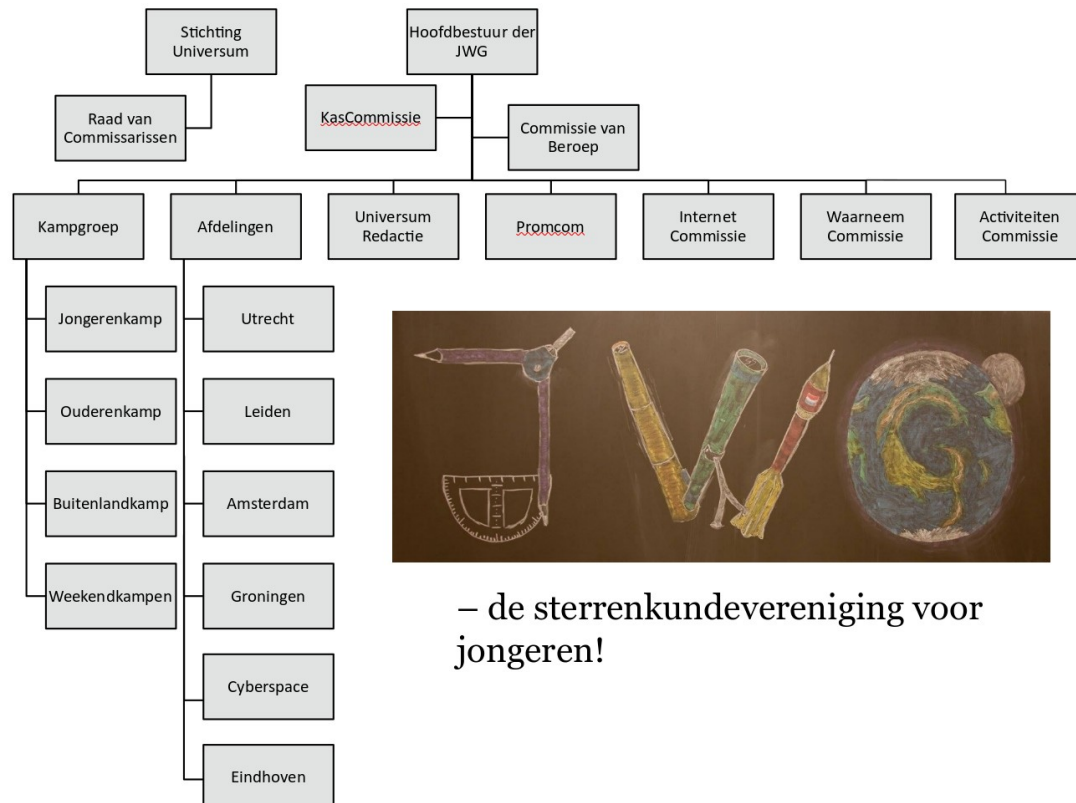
Stichting Universum

Hoofdbestuur der JWG

Raad van Commissarissen

KasCommissie

Commissie van Beroep

Kampgroep

Afdelingen

Universum Redactie

Promcom

Internet Commissie

Waarneem Commissie

Activiteiten Commissie

Jongerenkamp

Ouderenkamp

Buitenlandkamp

Weekendkampen

Utrecht

Leiden

Amsterdam

Groningen

Cyberspace

Eindhoven

– de sterrenkundevereniging voor jongeren!